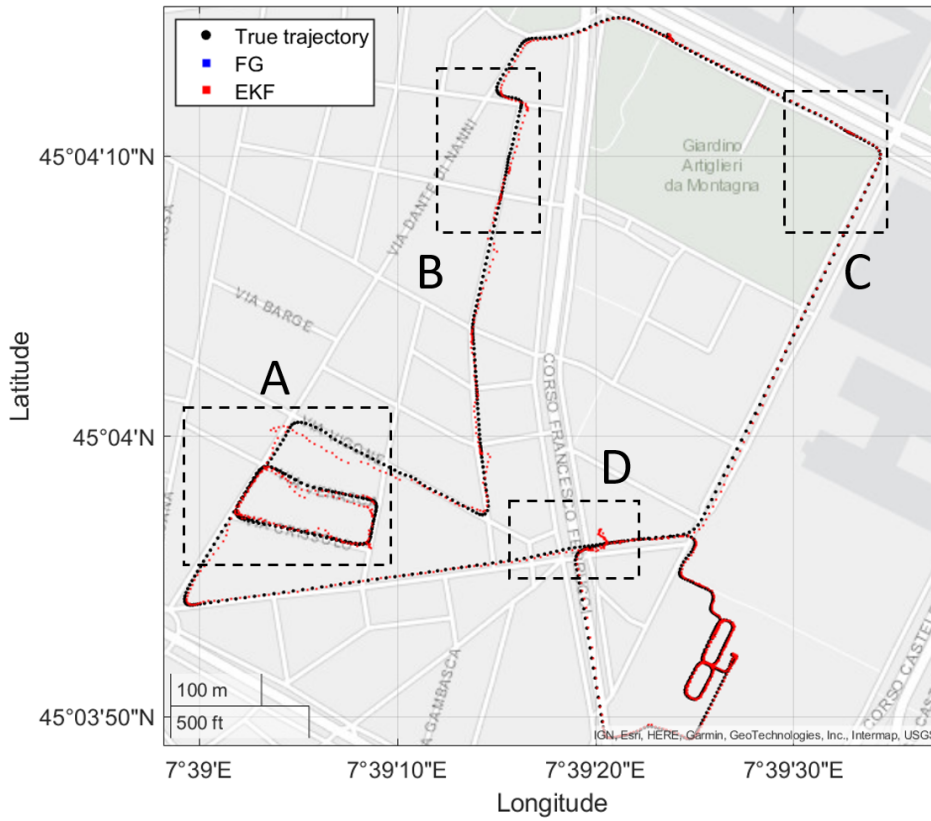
True trajectory
FG
EKF

Giardino Artiglieri da Montagna

VIA DANTE DI NANNI
VIA BARGE
CORSO FRANCESCO FERRUCCI
VIA GAMBASCA
CORSO CASTEL

A
B
C
D

Latitude
45°04'10"N
45°04'N
45°03'50"N

100 m
500 ft

IGN, Esri, HERE, Garmin, GeoTechnologies, Inc., Intermap, USGS

7°39'E
7°39'10"E
7°39'20"E
7°39'30"E
Longitude